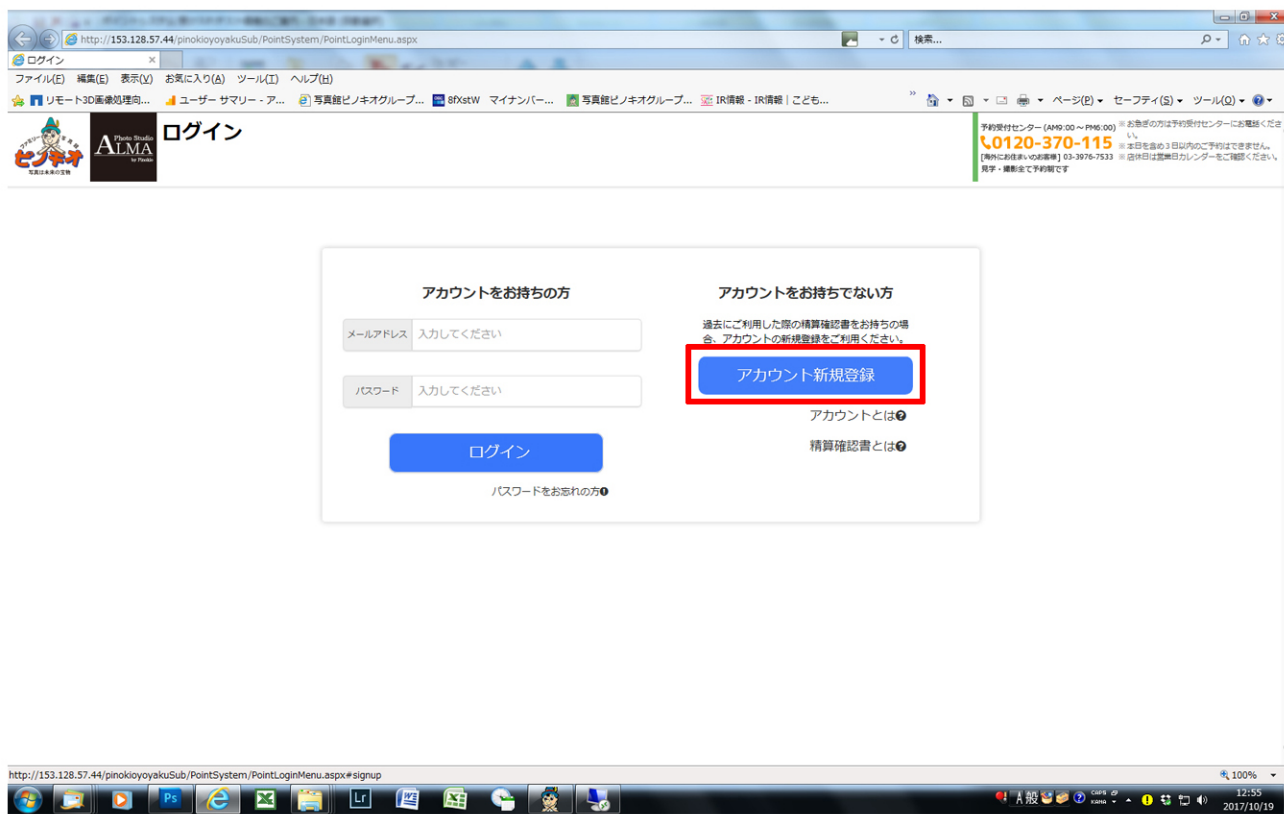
http://153.128.57.44/pinokioyoyakuSub/PointSystem/PointLoginMenu.aspx

検索...

ログイン

ファイル(F) 編集(E) 表示(V) お気に入り(A) ツール(T) ヘルプ(H)

リモート3D画像処理向... ユーザー サマリー - ア... 写真館ピノキオグループ... 8fXstW マイナンバー... 写真館ピノキオグループ... IR情報 - IR情報 | こども...

ページ(P) セーフティ(S) ツール(O)

ファミリー写真館 ピノキオ 写真は未来の宝物

Photo Studio ALMA by Pinokio

ログイン

予約受付センター (AM9:00～PM6:00) ※お急ぎの方は予約受付センターにお電話ください。
0120-370-115 ※本日を含め3日以内のご予約はできません。
[県外にお住まいのお客様] 03-3976-7533 ※店休日は営業日カレンダーをご確認ください。
見学・撮影全て予約制です

アカウントをお持ちの方

メールアドレス 入力してください

パスワード 入力してください

ログイン

パスワードをお忘れの方

アカウントをお持ちでない方

過去にご利用した際の精算確認書をお持ちの場合、アカウントの新規登録をご利用ください。

アカウント新規登録

アカウントとは

精算確認書とは

http://153.128.57.44/pinokioyoyakuSub/PointSystem/PointLoginMenu.aspx#signup

100%

A 般

12:55
2017/10/19